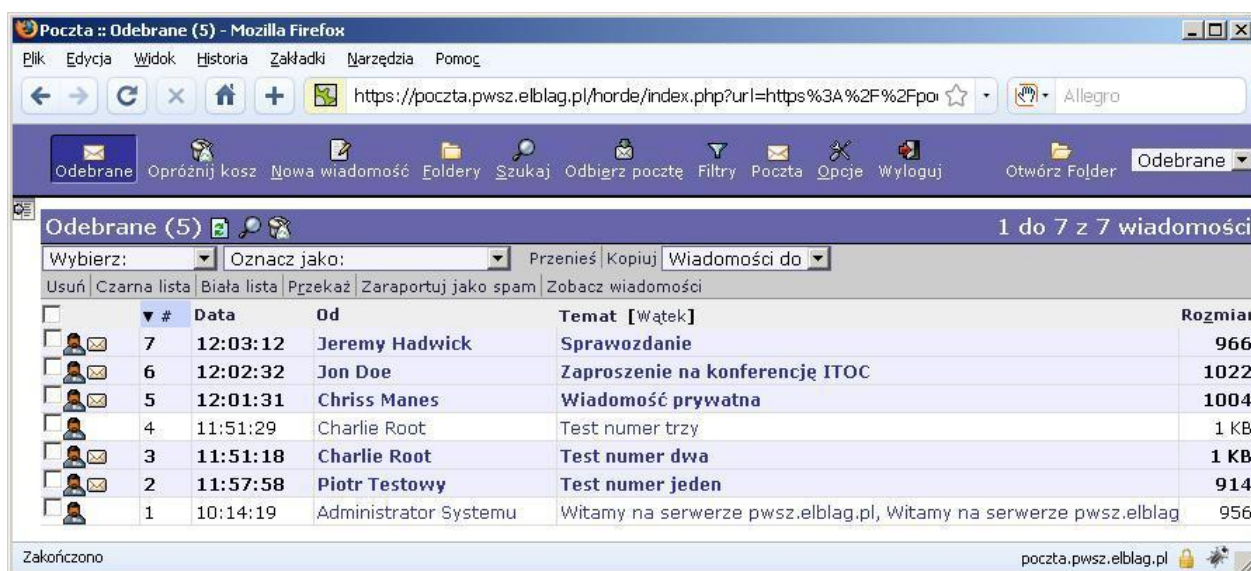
Poczta :: Odebrane (5) - Mozilla Firefox

Plik Edycja Widok Historia Zakładki Narzędzia Pomoc

https://poczta.pwsz.elblag.pl/horde/index.php?url=https%3A%2F%2Fpo

Allegro

Odebrane Opróżnij kosz Nowa wiadomość Foldery Szukaj Odbierz pocztę Filtry Poczta Opcje Wyloguj Otwórz Folder Odebrane

Odebrane (5) 1 do 7 z 7 wiadomości

Wybierz: Oznacz jako: Przenieś Kopiuj Wiadomości do

Usuń Czarna lista Biała lista Przekaż Zaraportuj jako spam Zobacz wiadomości

| # | Data | Od | Temat [Wątek] | Rozmiar |
|---|---|---|---|---|
| 7 | 12:03:12 | Jeremy Hadwick | Sprawozdanie | 966 |
| 6 | 12:02:32 | Jon Doe | Zaproszenie na konferencję ITOC | 1022 |
| 5 | 12:01:31 | Chriss Manes | Wiadomość prywatna | 1004 |
| 4 | 11:51:29 | Charlie Root | Test numer trzy | 1 KB |
| 3 | 11:51:18 | Charlie Root | Test numer dwa | 1 KB |
| 2 | 11:57:58 | Piotr Testowy | Test numer jeden | 914 |
| 1 | 10:14:19 | Administrator Systemu | Witamy na serwerze pwsz.elblag.pl, Witamy na serwerze pwsz.elblag | 956 |

Zakończono

poczta.pwsz.elblag.pl